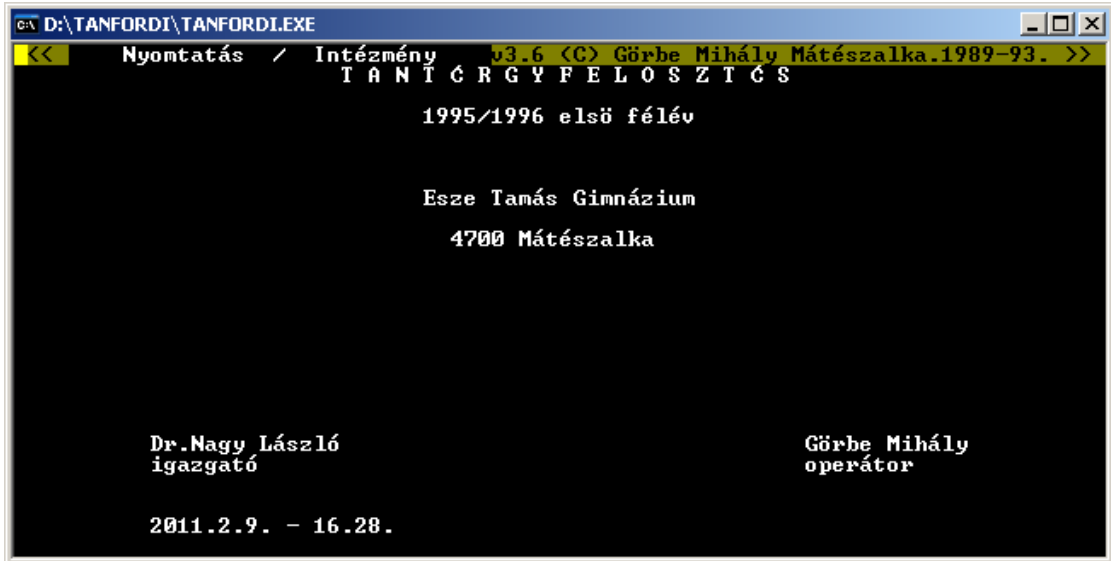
D:\TANFORDI\TANFORDI.EXE

<<   Nyomtatás / Intézmény   v3.6 (C) Görbe Mihály Mátészalka.1989-93. >>

T A N T Ć R G Y F E L O S Z T Ć S

1995/1996 elsö félév

Esze Tamás Gimnázium

4700 Mátészalka

Dr.Nagy László
igazgató

Görbe Mihály
operátor

2011.2.9. - 16.28.